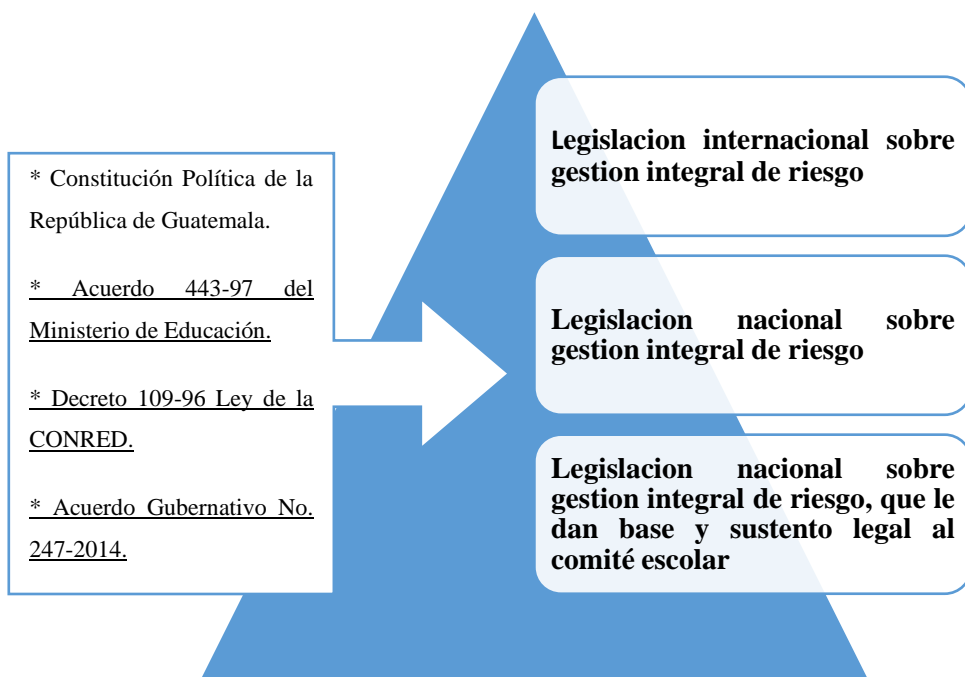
* Constitución Política de la República de Guatemala.

* Acuerdo 443-97 del Ministerio de Educación.

* Decreto 109-96 Ley de la CONRED.

* Acuerdo Gubernativo No. 247-2014.

Legislacion internacional sobre gestion integral de riesgo

Legislacion nacional sobre gestion integral de riesgo

Legislacion nacional sobre gestion integral de riesgo, que le dan base y sustento legal al comité escolar